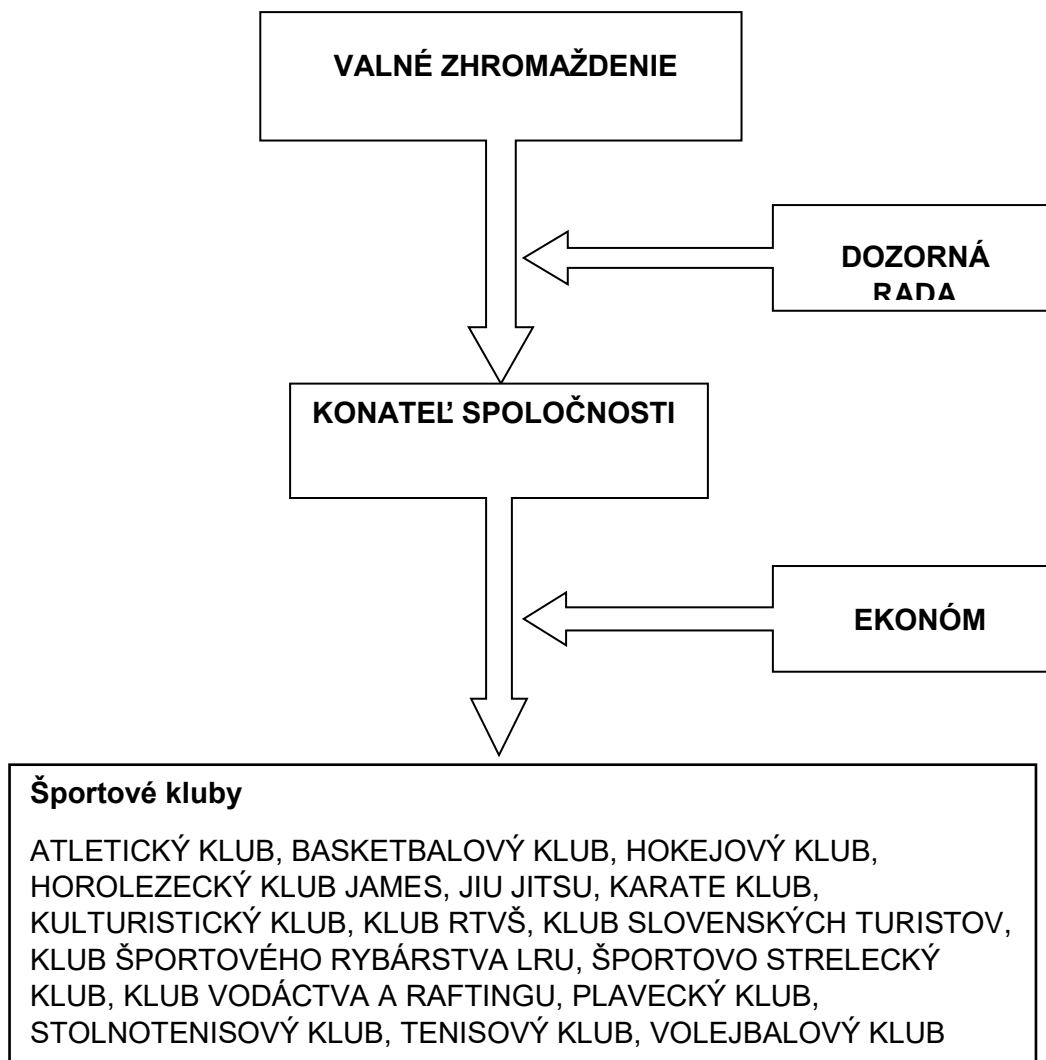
VALNÉ ZHROMAŽDENIE

DOZORNÁ RADA

KONATEĽ SPOLOČNOSTI

EKONÓM

Športové kluby

ATLETICKÝ KLUB, BASKETBALOVÝ KLUB, HOKEJOVÝ KLUB, HOROLEZECKÝ KLUB JAMES, JIU JITSU, KARATE KLUB, KULTURISTICKÝ KLUB, KLUB RTVŠ, KLUB SLOVENSKÝCH TURISTOV, KLUB ŠPORTOVÉHO RYBÁRSTVA LRU, ŠPORTOVO STRELECKÝ KLUB, KLUB VODÁCTVA A RAFTINGU, PLAVECKÝ KLUB, STOLNOTENISOVÝ KLUB, TENISOVÝ KLUB, VOLEJBALOVÝ KLUB